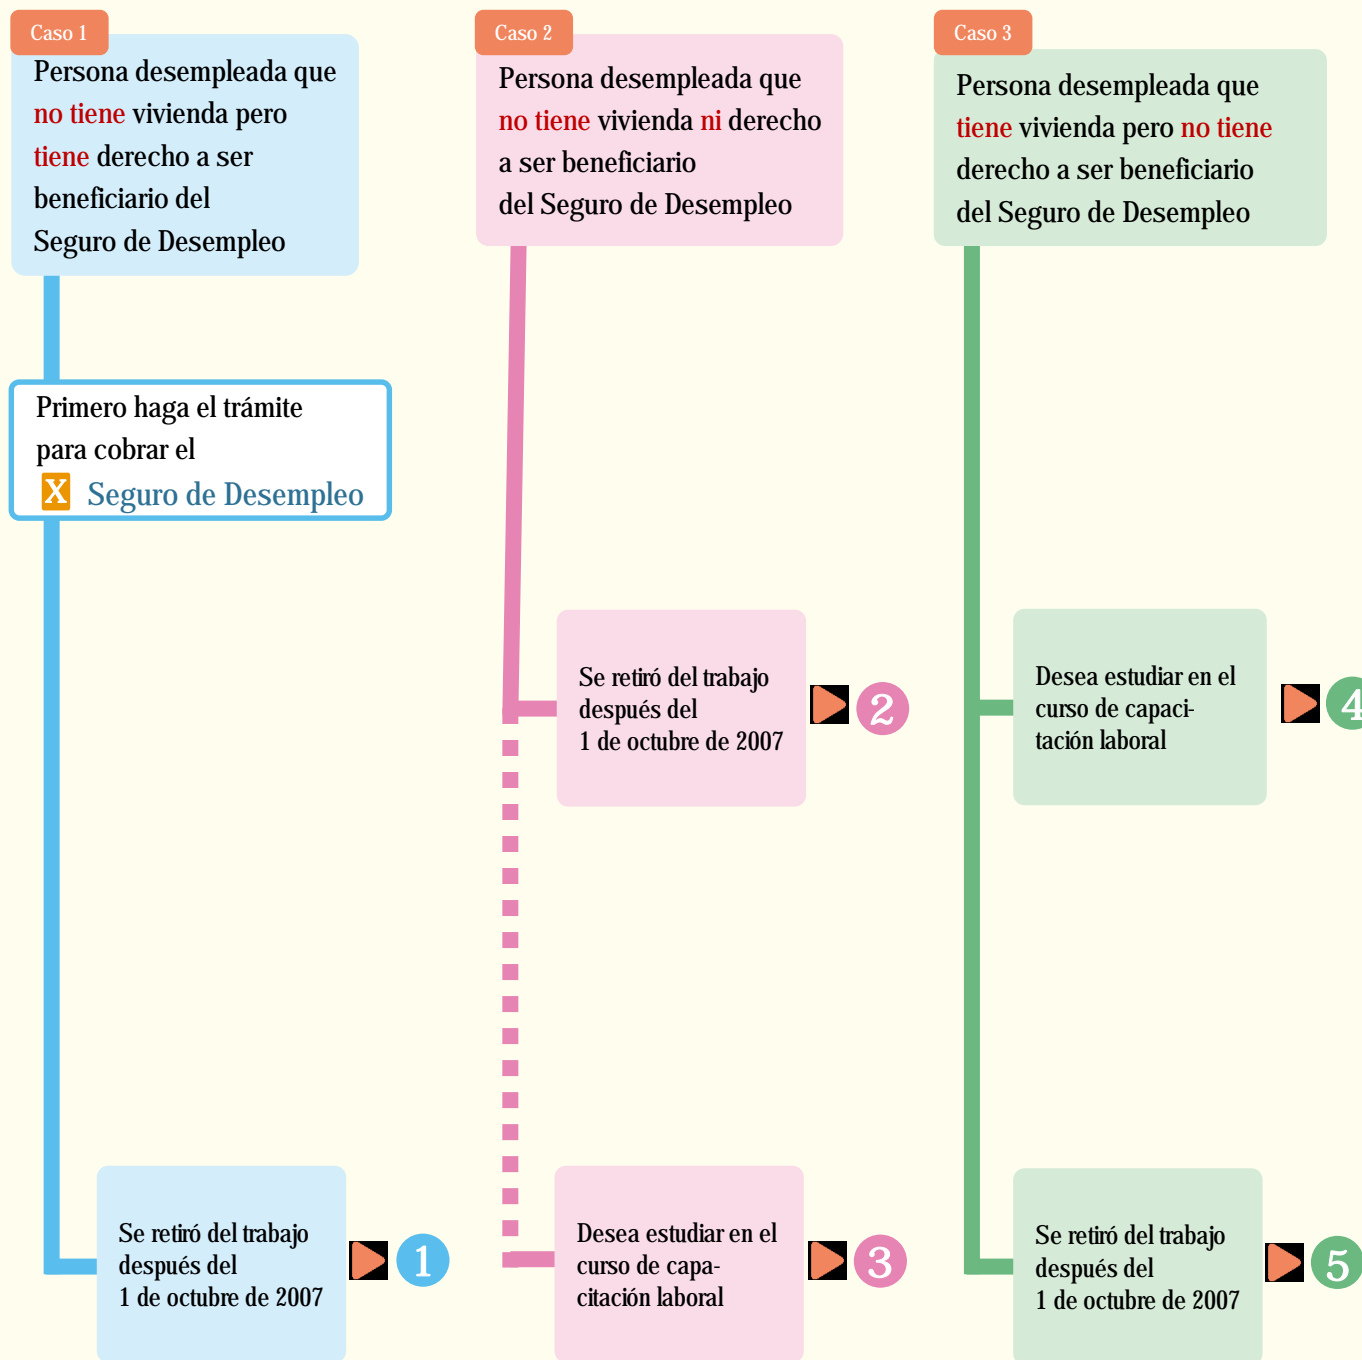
Caso 1

Persona desempleada que no tiene vivienda pero tiene derecho a ser beneficiario del Seguro de Desempleo

Primero haga el trámite para cobrar el

X Seguro de Desempleo

Se retiró del trabajo después del 1 de octubre de 2007

1

Caso 2

Persona desempleada que no tiene vivienda ni derecho a ser beneficiario del Seguro de Desempleo

Se retiró del trabajo después del 1 de octubre de 2007

2

Desea estudiar en el curso de capacitación laboral

3

Caso 3

Persona desempleada que tiene vivienda pero no tiene derecho a ser beneficiario del Seguro de Desempleo

Desea estudiar en el curso de capacitación laboral

4

Se retiró del trabajo después del 1 de octubre de 2007

5